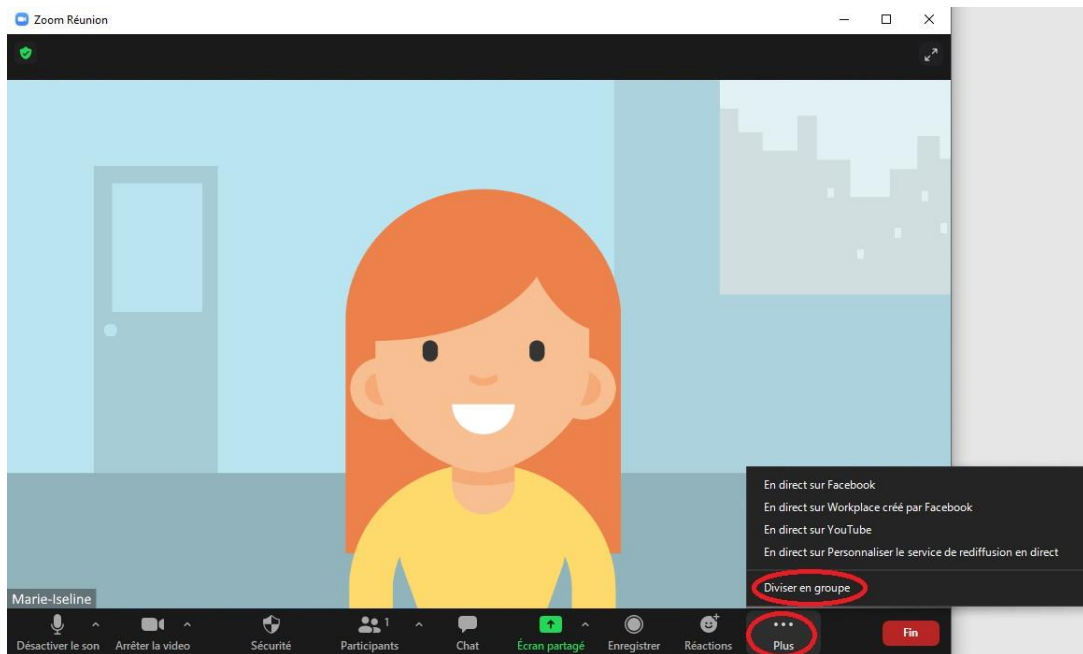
Zoom Réunion

En direct sur Facebook
En direct sur Workplace créé par Facebook
En direct sur YouTube
En direct sur Personnaliser le service de rediffusion en direct
Diviser en groupe

Marie-Iseline

Désactiver le son
Arrêter la video
Sécurité
1
Participants
Chat
Écran partagé
Enregistrer
Réactions
Plus
Fin